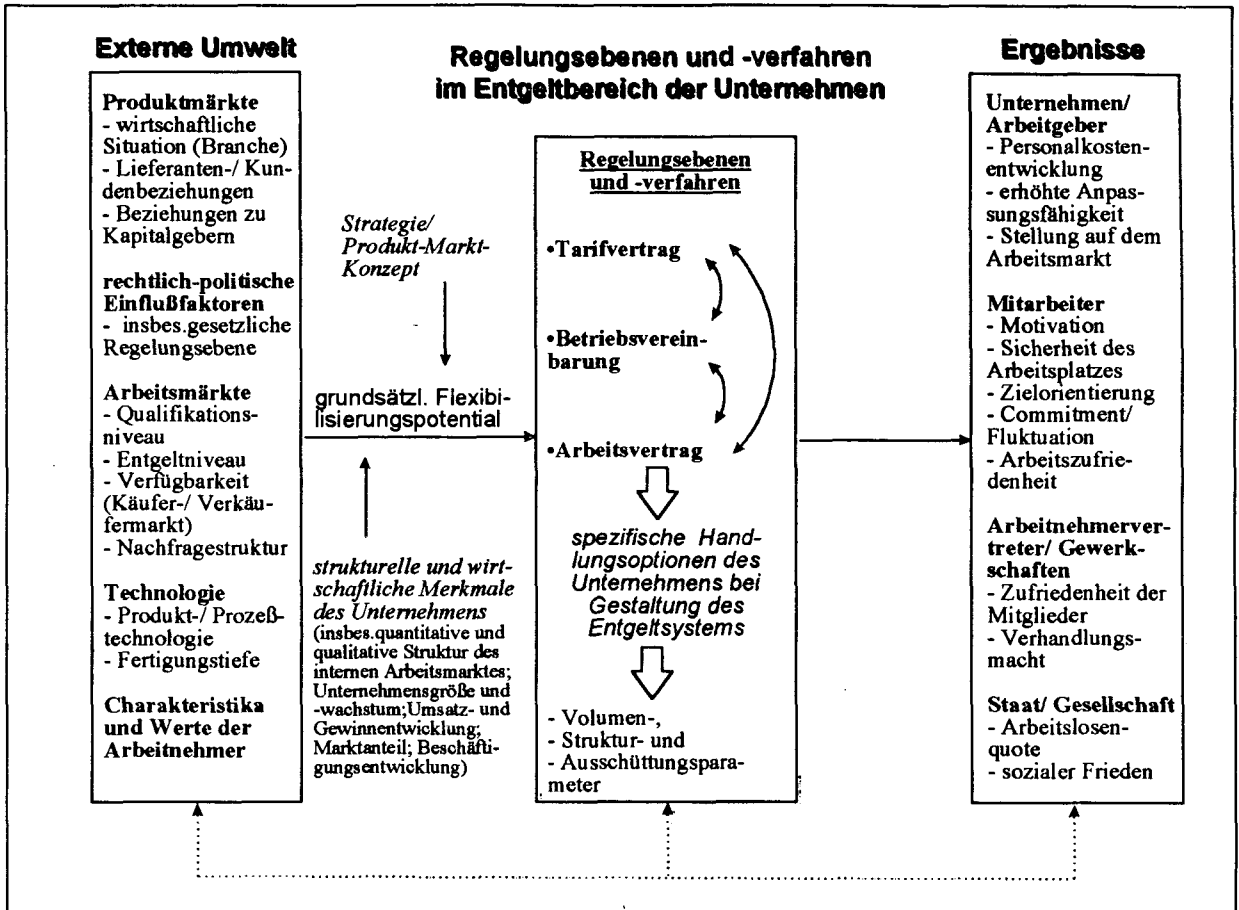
Externe Umwelt

Regelungsebenen und -verfahren im Entgeltbereich der Unternehmen

Ergebnisse

Produktmärkte
- wirtschaftliche Situation (Branche)
- Lieferanten-/ Kundenbeziehungen
- Beziehungen zu Kapitalgebern

rechtlich-politische Einflußfaktoren
- insbes.gesetzliche Regelungsebene

Arbeitsmärkte
- Qualifikationsniveau
- Entgeltniveau
- Verfügbarkeit (Käufer-/ Verkäufermarkt)
- Nachfragestruktur

Technologie
- Produkt-/ Prozeßtechnologie
- Fertigungstiefe

Charakteristika und Werte der Arbeitnehmer

Strategie/ Produkt-Markt-Konzept

grundsätzl. Flexibilisierungspotential

strukturelle und wirtschaftliche Merkmale des Unternehmens (insbes.quantitative und qualitative Struktur des internen Arbeitsmarktes; Unternehmensgröße und -wachstum;Umsatz- und Gewinnentwicklung; Marktanteil; Beschäftigungsentwicklung)

Regelungsebenen und -verfahren

•Tarifvertrag

•Betriebsvereinbarung

•Arbeitsvertrag

spezifische Handlungsoptionen des Unternehmens bei Gestaltung des Entgeltsystems

- Volumen-,
- Struktur- und
- Ausschüttungsparameter

Unternehmen/ Arbeitgeber
- Personalkostenentwicklung
- erhöhte Anpassungsfähigkeit
- Stellung auf dem Arbeitsmarkt

Mitarbeiter
- Motivation
- Sicherheit des Arbeitsplatzes
- Zielorientierung
- Commitment/ Fluktuation
- Arbeitszufriedenheit

Arbeitnehmervertreter/ Gewerkschaften
- Zufriedenheit der Mitglieder
- Verhandlungsmacht

Staat/ Gesellschaft
- Arbeitslosenquote
- sozialer Frieden